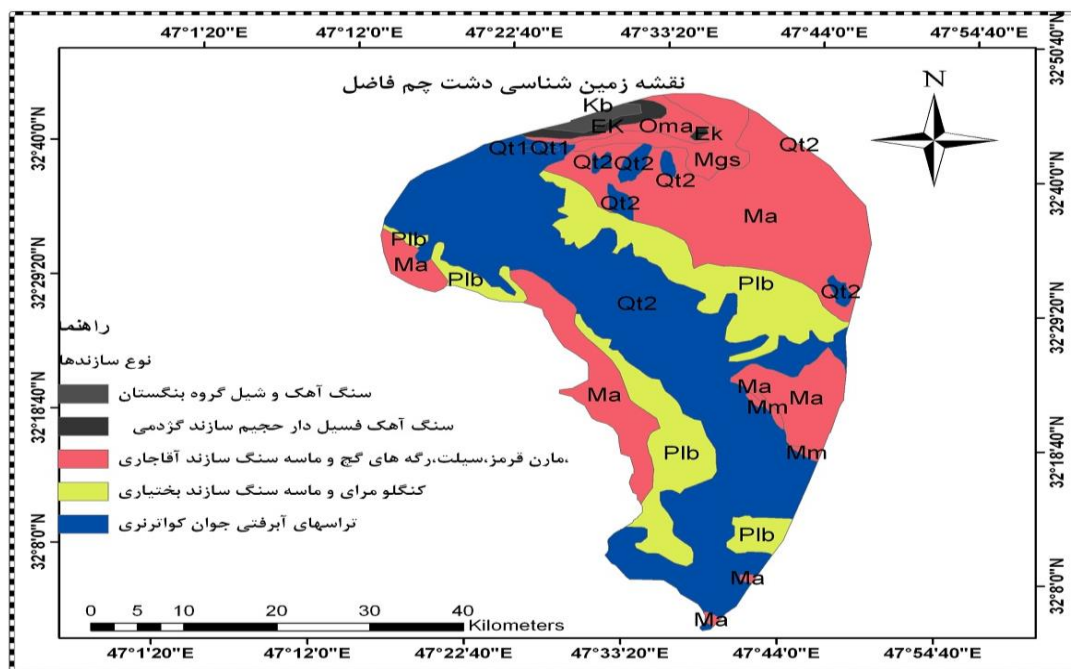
47°1'20"E 47°12'0"E 47°22'40"E 47°33'20"E 47°44'0"E 47°54'40"E

نقشه زمین شناسی دشت چم فاضل

N

32°50'40"N
32°40'0"N
32°29'20"N
32°18'40"N
32°8'0"N

32°40'0"N
32°29'20"N
32°18'40"N
32°8'0"N

Kb
EK Oma Ek
Qt1 Qt1
Qt2 Qt2
Mgs
Qt2
Qt2
Qt2
Ma
Plb
Ma
Plb
Qt2
Plb
Qt2
Ma
Mm
Ma
Ma
Plb
Mm
Plb
Ma
Ma

راهنما
نوع سازندها
سنگ آهک و شیل گروه بنگستان
سنگ آهک فسیل دار حجیم سازند گژدمی
،مارن قرمز،سیلت،رگه های گچ و ماسه سنگ سازند آقاجاری
کنگلو مرای و ماسه سنگ سازند بختیاری
تراسهای آبرفتی جوان کواترنری

0 5 10 20 30 40
Kilometers

47°1'20"E 47°12'0"E 47°22'40"E 47°33'20"E 47°44'0"E 47°54'40"E